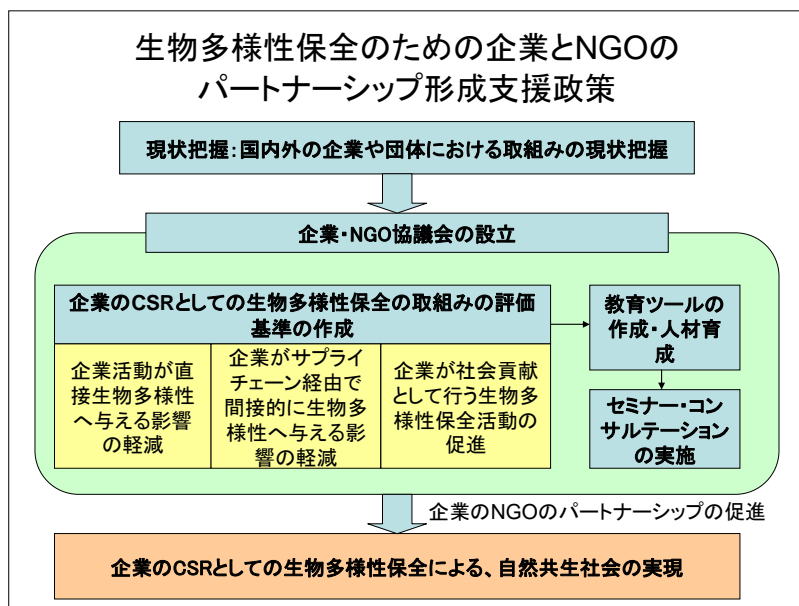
生物多様性保全のための企業とNGOのパートナーシップ形成支援政策

現状把握:国内外の企業や団体における取組みの現状把握

企業・NGO協議会の設立

企業のCSRとしての生物多様性保全の取組みの評価基準の作成

企業活動が直接生物多様性へ与える影響の軽減

企業がサプライチェーン経由で間接的に生物多様性へ与える影響の軽減

企業が社会貢献として行う生物多様性保全活動の促進

教育ツールの作成・人材育成

セミナー・コンサルテーションの実施

企業のNGOのパートナーシップの促進

企業のCSRとしての生物多様性保全による、自然共生社会の実現